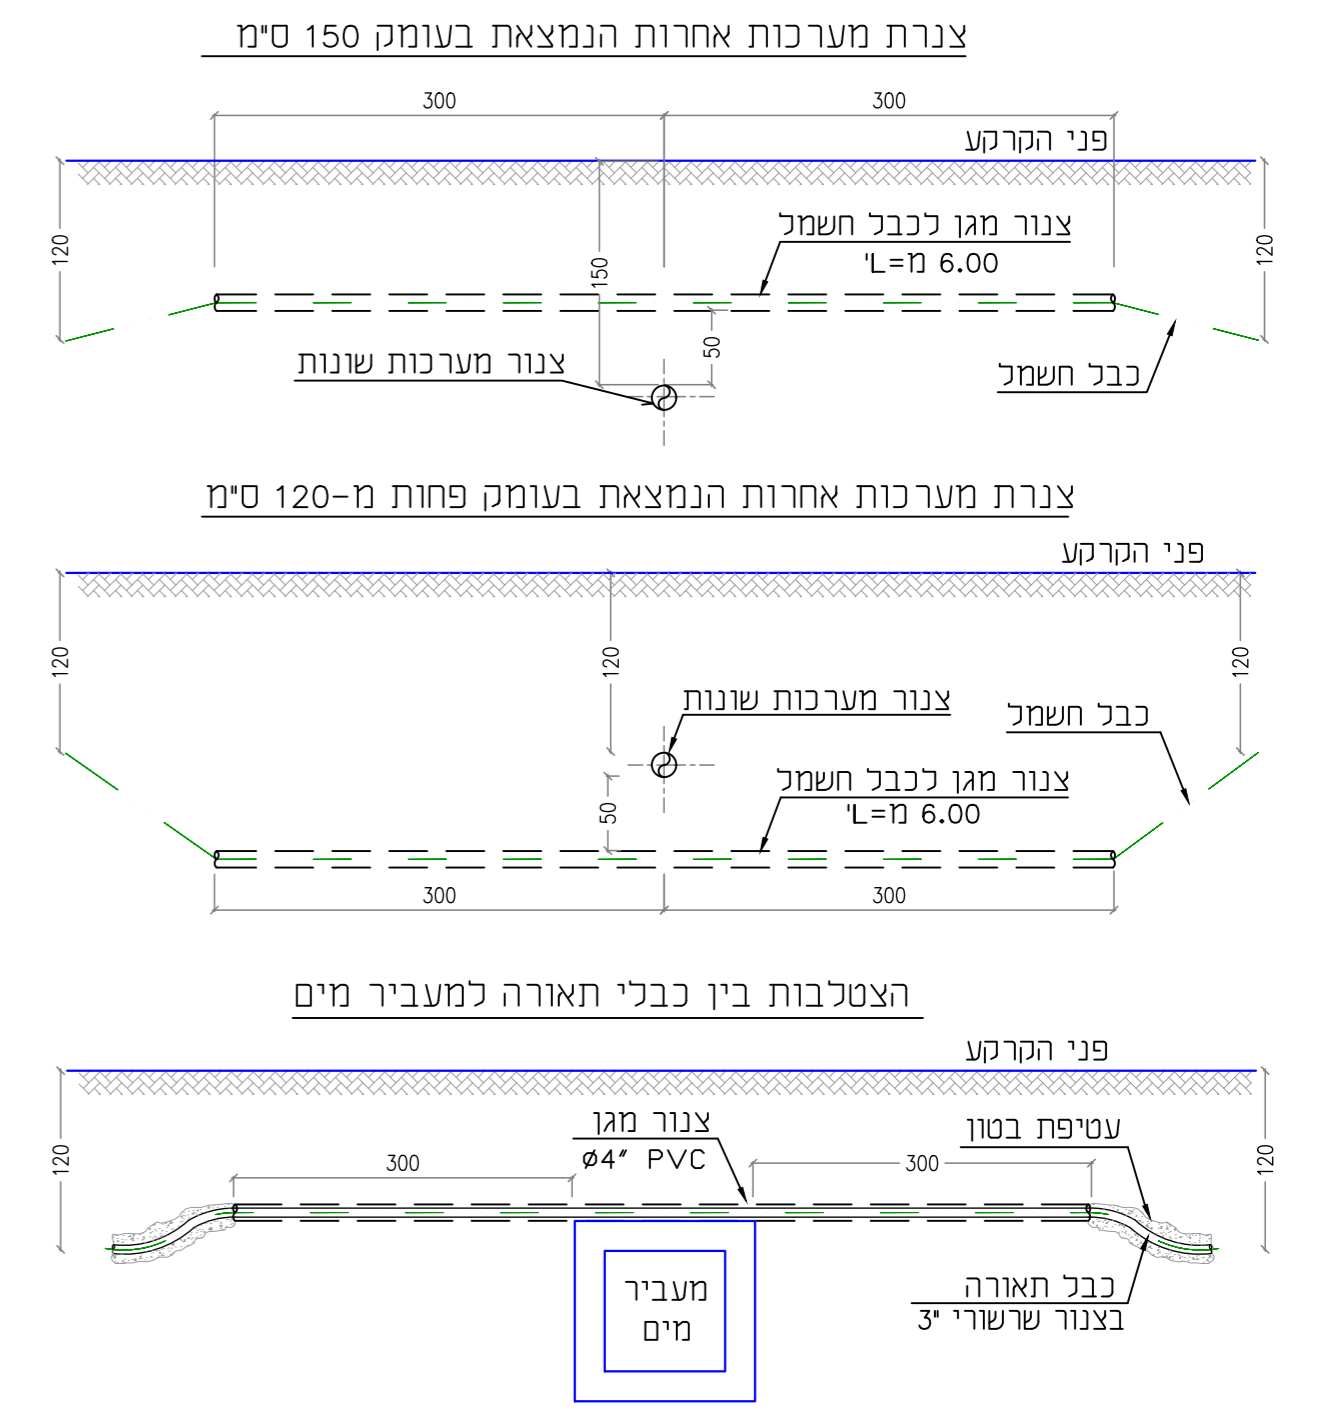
צנרת מערכות אחרות הנמצאת בעומק 150 ס"מ

300
300
פני הקרקע
120
120
צנור מגן לכבל חשמל
L=מ 6.00'
150
50
צנור מערכות שונות
כבל חשמל

צנרת מערכות אחרות הנמצאת בעומק פחות מ-120 ס"מ

פני הקרקע
120
120
120
צנור מערכות שונות
כבל חשמל
צנור מגן לכבל חשמל
L=מ 6.00'
50
300
300

הצטלבות בין כבלי תאורה למעביר מים

פני הקרקע
120
120
צנור מגן
ø4" PVC
עטיפת בטון
300
300
מעביר
מים
כבל תאורה
בצנור שרשורי 3"